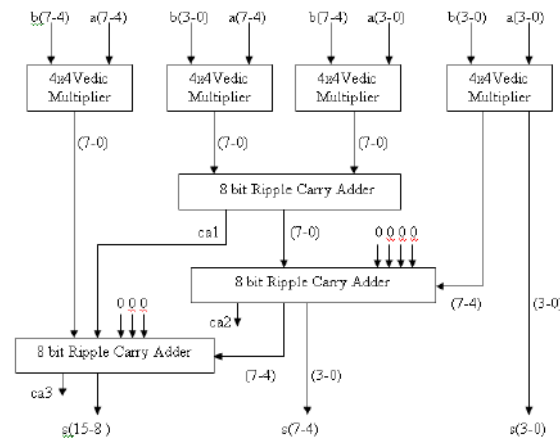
b(7-4) a(7-4) b(3-0) a(7-4) b(7-4) a(3-0) b(3-0) a(3-0)

4x4Vedic Multiplier

4x4Vedic Multiplier

4x4Vedic Multiplier

4x4Vedic Multiplier

(7-0) (7-0) (7-0)

8 bit Ripple Carry Adder

ca1 (7-0) 0 0 0 0

8 bit Ripple Carry Adder

0 0 0

ca2 (7-4) (3-0)

8 bit Ripple Carry Adder

ca3 (7-4) (3-0)

s(15-8) s(7-4) s(3-0)